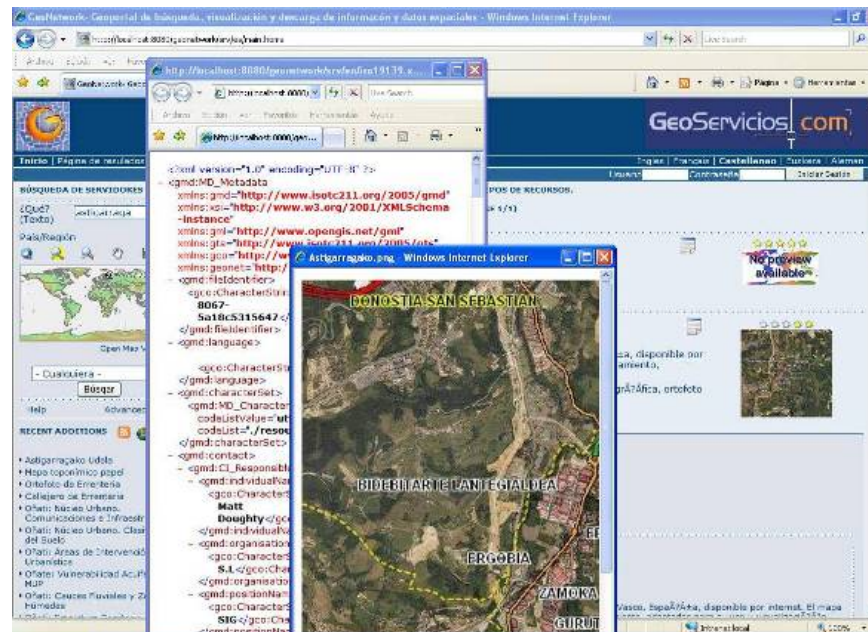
GeoNetwork- Geoportal de búsqueda, visualización y descarga de información y datos espaciales - Windows Internet Explorer

http://localhost:8080/geonetwork/srv/es/main.home

Live Search

Geonetwork Geo

Página · Herramientas ·

GeoServicios.com

Inicio | Página de resultados

Inglés | Français | Castellano | Euskara | Alemán

Usuario Contraseña Iniciar Sesión

BÚSQUEDA DE SERVIDORES

¿Qué? (Texto) astigarraga

País/Región

Open Max V

- Cualquiera -

Buscar

Help Advanced

RECENT ADDITIONS

• Astigarragako Udala
• Mapa toponímico papel
• Ortofoto de Errenteria
• Callejero de Errenteria
• Oñati: Núcleo Urbano. Comunicaciones e Infraestr
• Oñati: Núcleo Urbano. Clas del Suelo
• Oñati: Áreas de Intervención Urbanística
• Oñati: Vulnerabilidad Ac.Pl MUP
• Oñati: Cauces Fluviales y Zo Húmedas

POS DE RECURSOS.

s 1/1)

No preview available

a, disponible por amento,

grÃ¡fica, ortofoto

Vasco, EspaÃ±a, dispobible por internet. El mapa

Intranet local 100%

http://localhost:8080/geonetwork/srv/es/iso19139.x...

http://localhost:8080/

Live Search

Archivo Edición Ver Favoritos Herramientas Ayuda

http://localhost:8080/geon...

<?xml version="1.0" encoding="UTF-8" ?>
- <gmd:MD_Metadata
xmlns:gmd="http://www.isotc211.org/2005/gmd"
xmlns:xsi="http://www.w3.org/2001/XMLSchema-instance"
xmlns:gml="http://www.opengis.net/gml"
xmlns:gts="http://www.isotc211.org/2005/gts"
xmlns:gco="http://w
xmlns:geonet="http:/
- <gmd:fileIdentifier>
<gco:CharacterStri
8067-
5a18c5315647</
</gmd:fileIdentifier>
- <gmd:language>
<gco:CharacterStr
</gmd:language>
- <gmd:characterSet>
- <gmd:MD_Character
codeListValue="ut
codeList="./resou
</gmd:characterSet>
- <gmd:contact>
- <gmd:CI_Responsibl
- <gmd:individualNa
<gco:Character
Matt
Doughty</gco
</gmd:individualNa
- <gmd:organisation
<gco:CharacterS
S.L</gco:Char
</gmd:organisatio
- <gmd:positionNam
<gco:CharacterS
SIG</gco:Cha

Astigarragako.png - Windows Internet Explorer

DONOSTIA-SAN SEBASTIÁN

BIDEBIETA-ARTE LANTEGIALDEA

ERGOBIA

ZAMOKA

GURUT